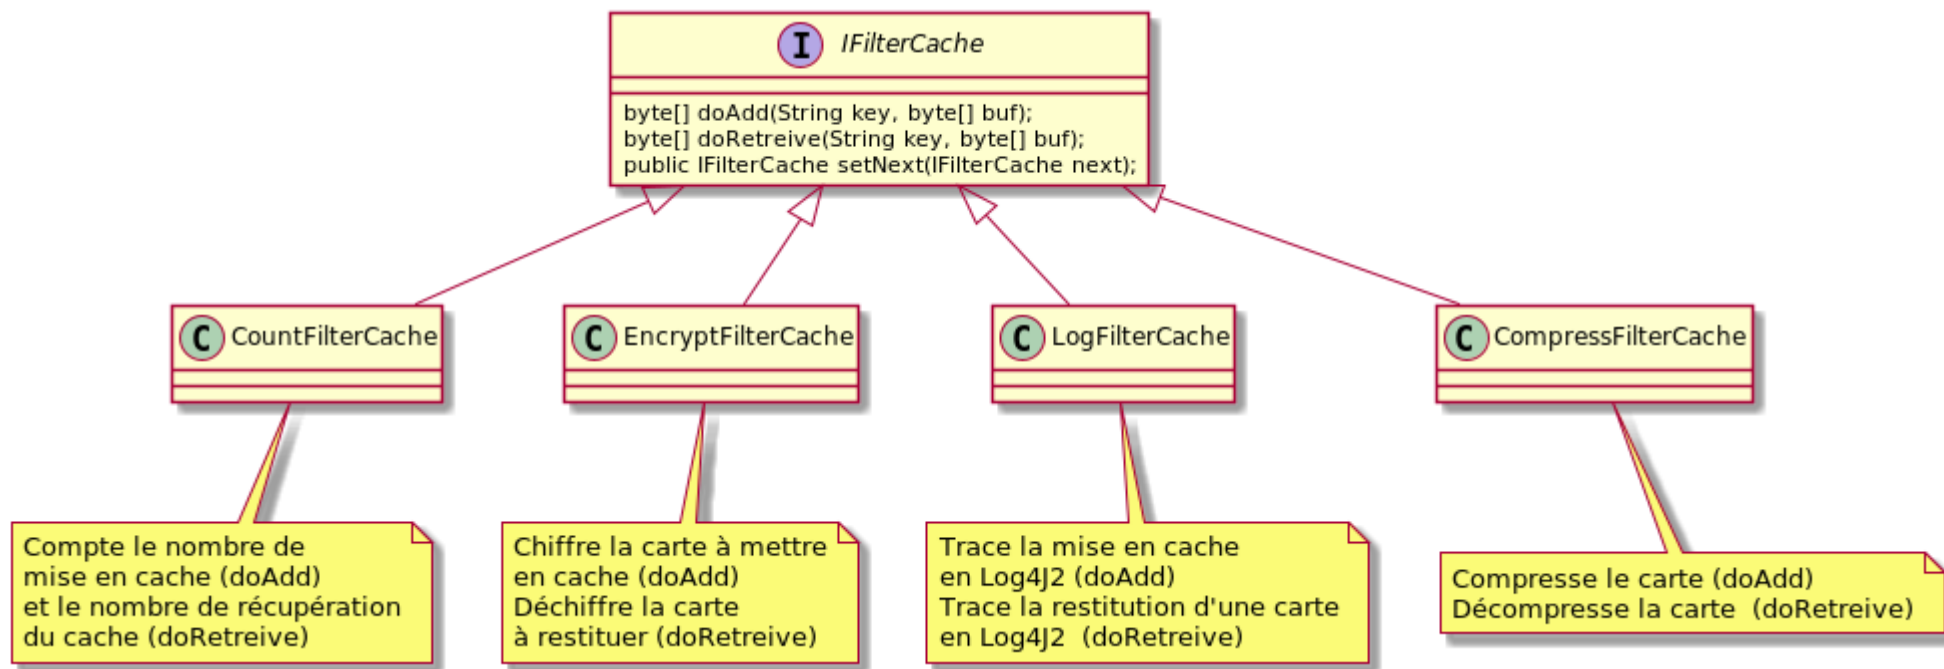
I IFilterCache

byte[] doAdd(String key, byte[] buf);
byte[] doRetreive(String key, byte[] buf);
public IFilterCache setNext(IFilterCache next);

C CountFilterCache

C EncryptFilterCache

C LogFilterCache

C CompressFilterCache

Compte le nombre de
mise en cache (doAdd)
et le nombre de récupération
du cache (doRetreive)

Chiffre la carte à mettre
en cache (doAdd)
Déchiffre la carte
à restituer (doRetreive)

Trace la mise en cache
en Log4J2 (doAdd)
Trace la restitution d'une carte
en Log4J2 (doRetreive)

Compresse le carte (doAdd)
Décompresse la carte (doRetreive)